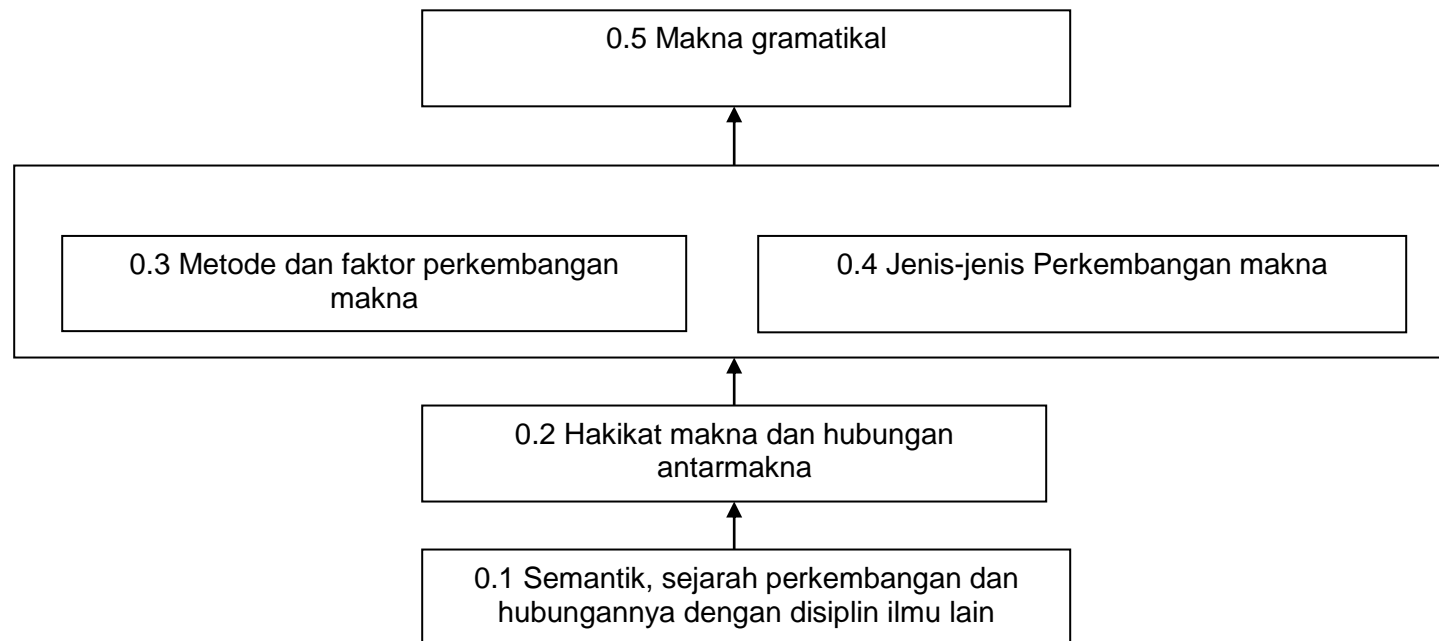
0.5 Makna gramatikal

0.3 Metode dan faktor perkembangan makna

0.4 Jenis-jenis Perkembangan makna

0.2 Hakikat makna dan hubungan antarmakna

0.1 Semantik, sejarah perkembangan dan hubungannya dengan disiplin ilmu lain